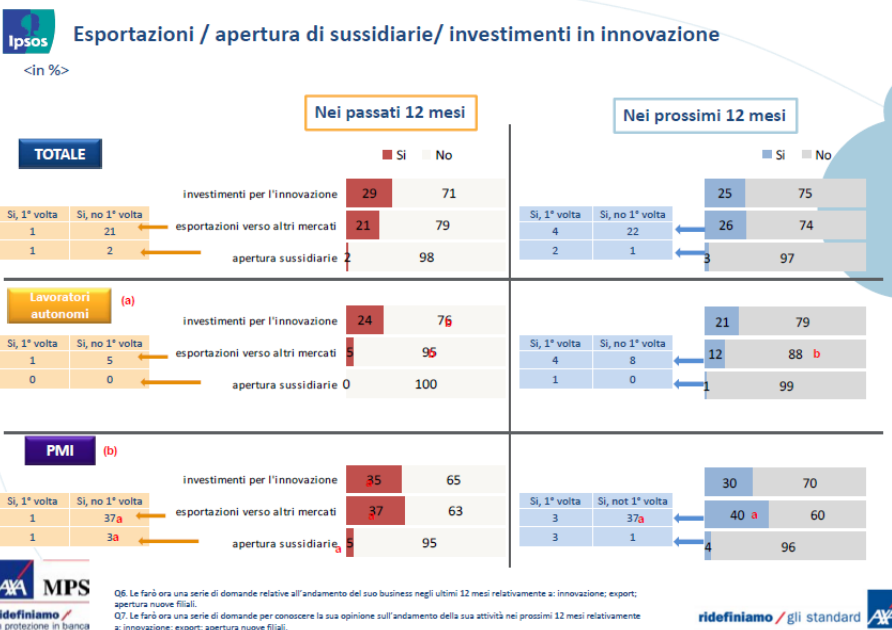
Ipsos

Esportazioni / apertura di sussidiarie/ investimenti in innovazione

<in %>

Nei passati 12 mesi

Nei prossimi 12 mesi

TOTALE

Si No

Si No

| Si, 1° volta | Si, no 1° volta |
|---|---|
| 1 | 21 |
| 1 | 2 |

investimenti per l'innovazione 29 71

esportazioni verso altri mercati 21 79

apertura sussidiarie 2 98

| Si, 1° volta | Si, no 1° volta |
|---|---|
| 4 | 22 |
| 2 | 1 |

25 75

26 74

3 97

Lavoratori autonomi (a)

| Si, 1° volta | Si, no 1° volta |
|---|---|
| 1 | 5 |
| 0 | 0 |

investimenti per l'innovazione 24 76 b

esportazioni verso altri mercati 5 95 b

apertura sussidiarie 0 100

| Si, 1° volta | Si, no 1° volta |
|---|---|
| 4 | 8 |
| 1 | 0 |

21 79

12 88 b

1 99

PMI (b)

| Si, 1° volta | Si, no 1° volta |
|---|---|
| 1 | 37a |
| 1 | 3a |

investimenti per l'innovazione 35 a 65

esportazioni verso altri mercati 37 a 63

apertura sussidiarie a 5 95

| Si, 1° volta | Si, not 1° volta |
|---|---|
| 3 | 37a |
| 3 | 1 |

30 70

40 a 60

4 96

AXA MPS

ridefiniamo / la protezione in banca

Q6. Le farò ora una serie di domande relative all'andamento del suo business negli ultimi 12 mesi relativamente a: innovazione; export; apertura nuove filiali.
Q7. Le farò ora una serie di domande per conoscere la sua opinione sull'andamento della sua attività nei prossimi 12 mesi relativamente a: innovazione; export; apertura nuove filiali.

ridefiniamo / gli standard AXA